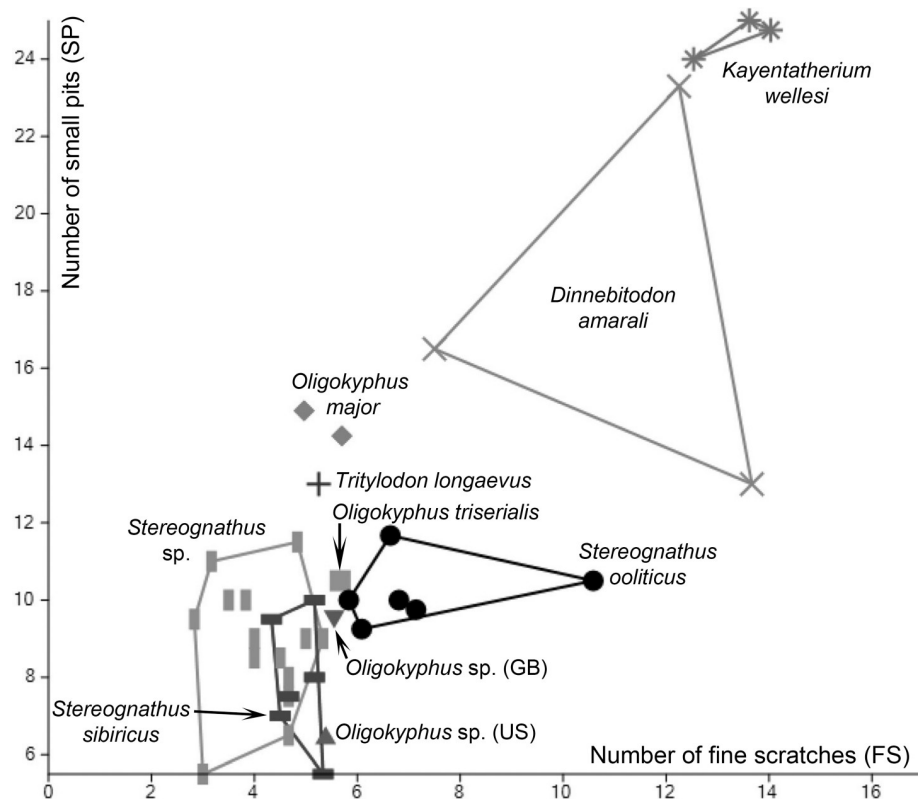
Number of small pits (SP)

24
22
20
18
16
14
12
10
8
6

Kayentatherium wellesi

Dinnebitodon amarali

Oligokyphus major

Tritylodon longaevus

Oligokyphus triserialis

Stereognathus sp.

Stereognathus ooliticus

Oligokyphus sp. (GB)

Stereognathus sibiricus

Oligokyphus sp. (US)

Number of fine scratches (FS)

0
2
4
6
8
10
12
14
16